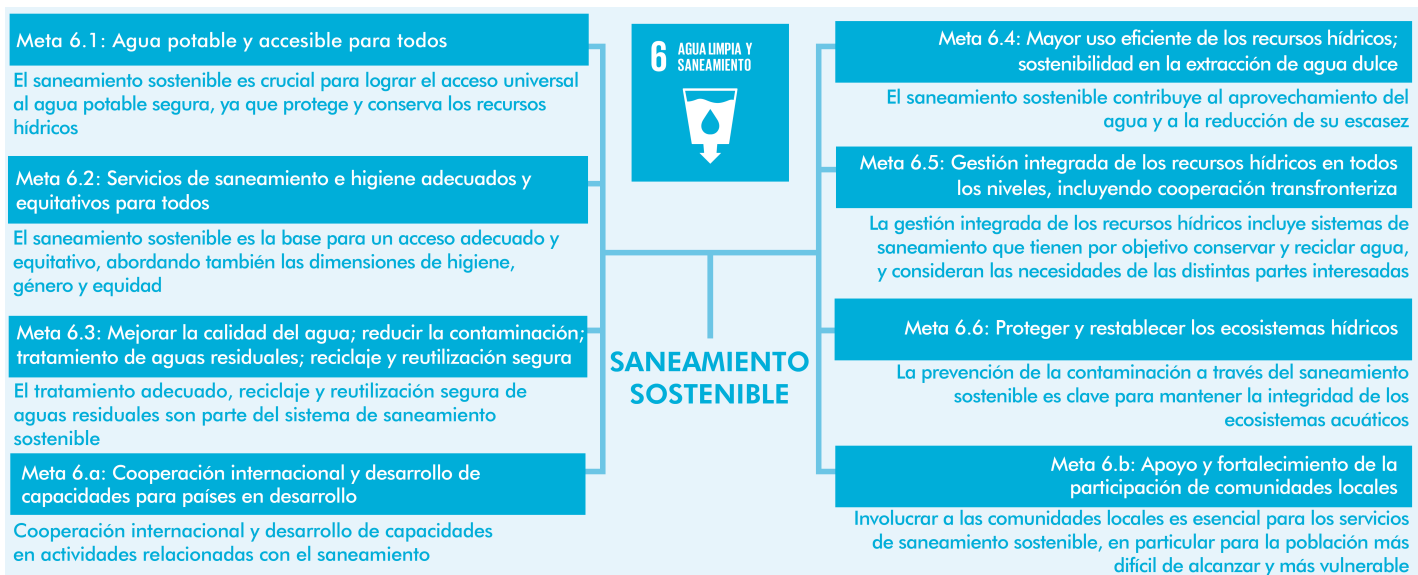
Meta 6.1: Agua potable y accesible para todos

El saneamiento sostenible es crucial para lograr el acceso universal al agua potable segura, ya que protege y conserva los recursos hídricos

Meta 6.2: Servicios de saneamiento e higiene adecuados y equitativos para todos

El saneamiento sostenible es la base para un acceso adecuado y equitativo, abordando también las dimensiones de higiene, género y equidad

Meta 6.3: Mejorar la calidad del agua; reducir la contaminación; tratamiento de aguas residuales; reciclaje y reutilización segura

El tratamiento adecuado, reciclaje y reutilización segura de aguas residuales son parte del sistema de saneamiento sostenible

Meta 6.a: Cooperación internacional y desarrollo de capacidades para países en desarrollo

Cooperación internacional y desarrollo de capacidades en actividades relacionadas con el saneamiento

6 AGUA LIMPIA Y SANEAMIENTO

SANEAMIENTO SOSTENIBLE

Meta 6.4: Mayor uso eficiente de los recursos hídricos; sostenibilidad en la extracción de agua dulce

El saneamiento sostenible contribuye al aprovechamiento del agua y a la reducción de su escasez

Meta 6.5: Gestión integrada de los recursos hídricos en todos los niveles, incluyendo cooperación transfronteriza

La gestión integrada de los recursos hídricos incluye sistemas de saneamiento que tienen por objetivo conservar y reciclar agua, y consideran las necesidades de las distintas partes interesadas

Meta 6.6: Proteger y restablecer los ecosistemas hídricos

La prevención de la contaminación a través del saneamiento sostenible es clave para mantener la integridad de los ecosistemas acuáticos

Meta 6.b: Apoyo y fortalecimiento de la participación de comunidades locales

Involucrar a las comunidades locales es esencial para los servicios de saneamiento sostenible, en particular para la población más difícil de alcanzar y más vulnerable